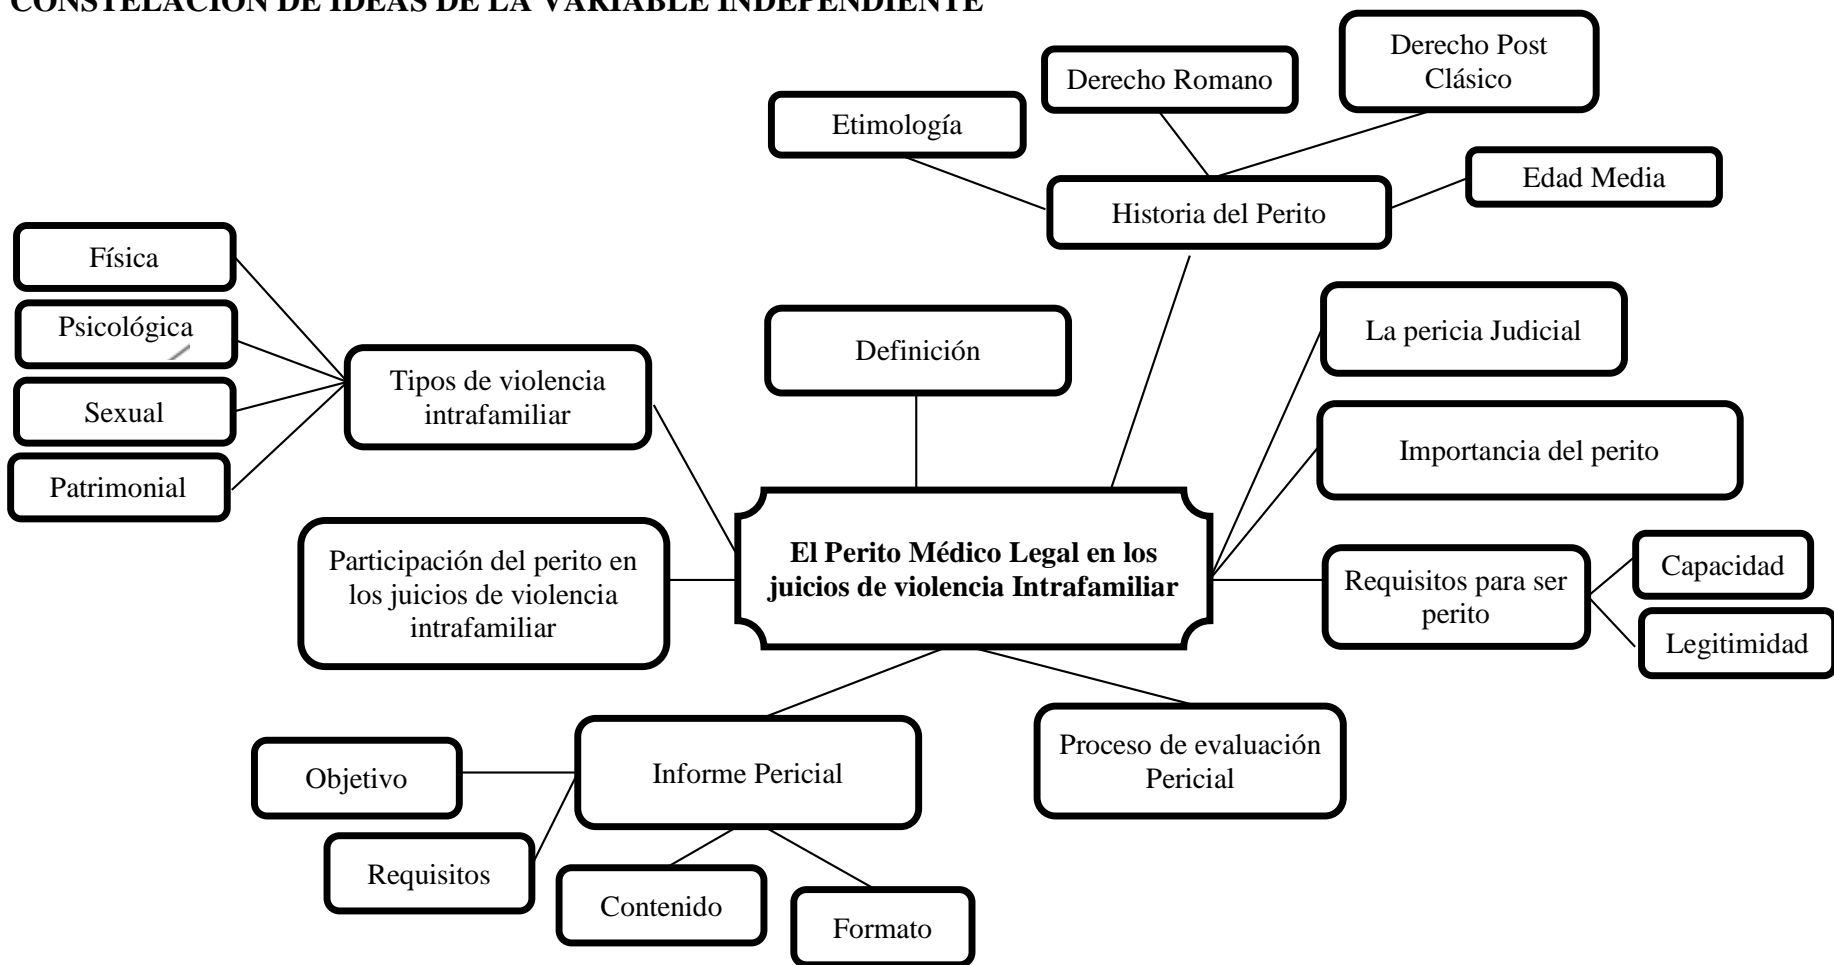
CONSTELACIÓN DE IDEAS DE LA VARIABLE INDEPENDIENTE

Derecho Romano

Derecho Post Clásico

Etimología

Edad Media

Historia del Perito

Física

Psicológica

Sexual

Patrimonial

Tipos de violencia intrafamiliar

Definición

La pericia Judicial

Importancia del perito

El Perito Médico Legal en los juicios de violencia Intrafamiliar

Participación del perito en los juicios de violencia intrafamiliar

Requisitos para ser perito

Capacidad

Legitimidad

Objetivo

Informe Pericial

Proceso de evaluación Pericial

Requisitos

Contenido

Formato